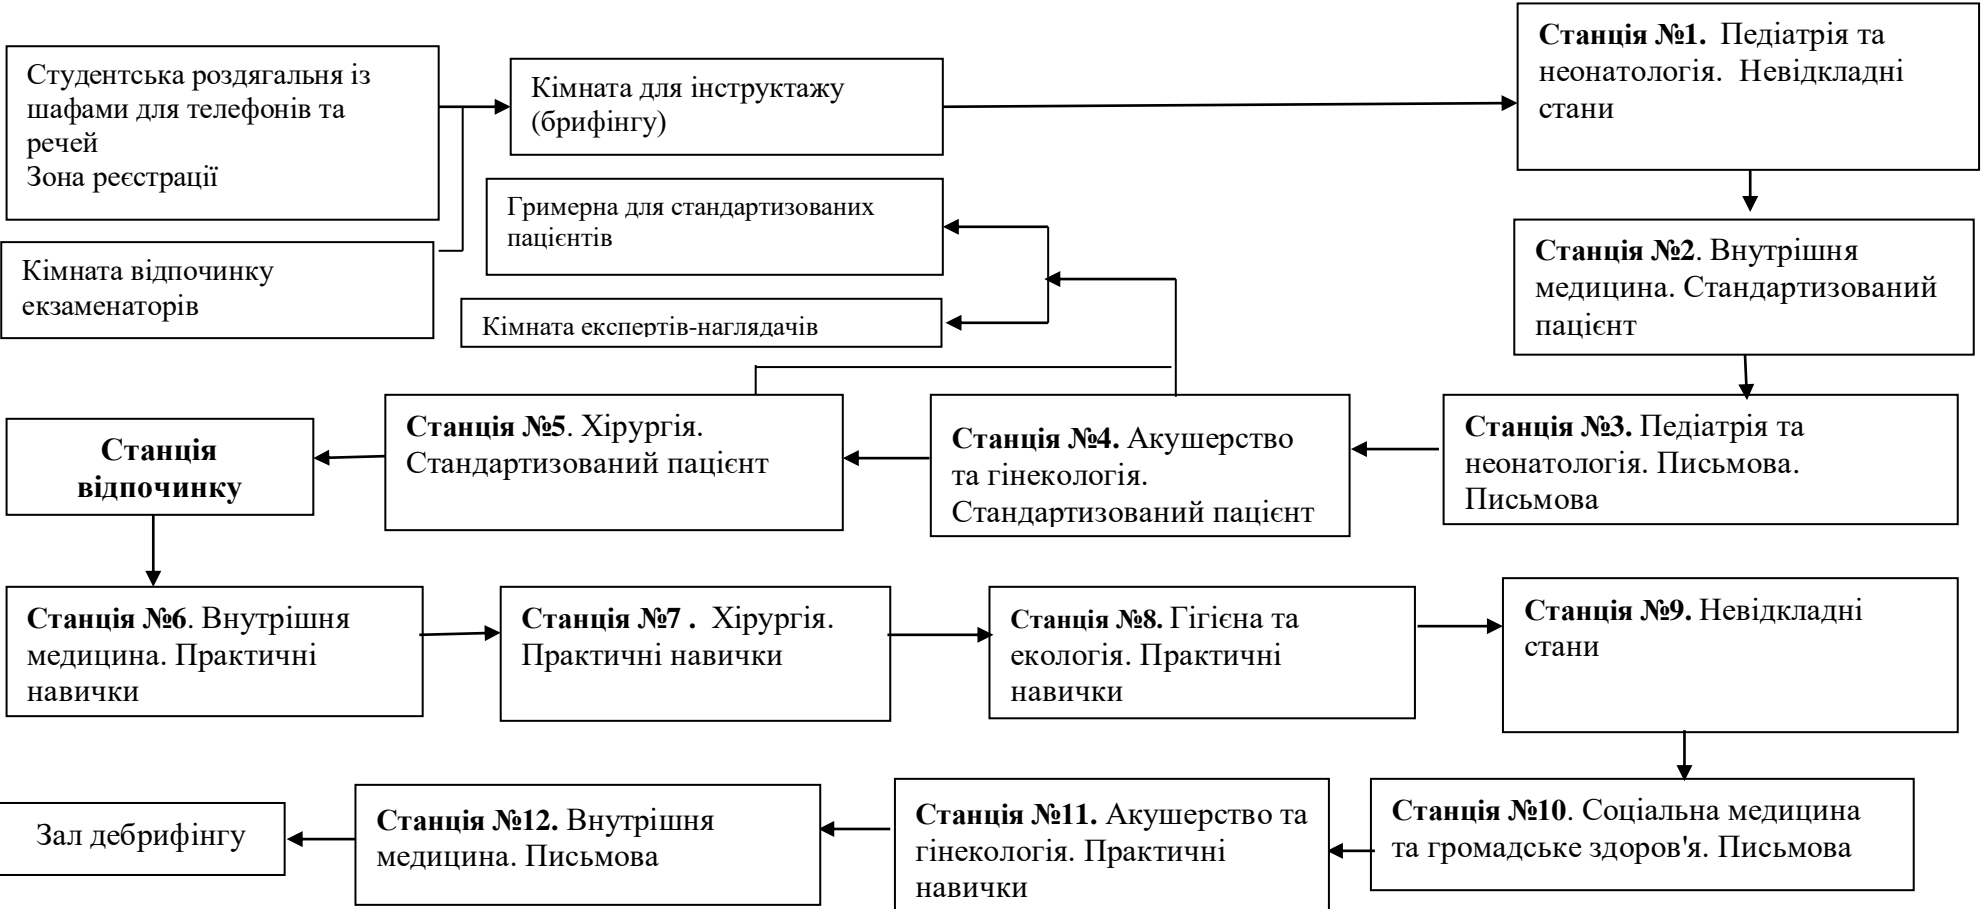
Студентська роздягальня із шафами для телефонів та речей
Зона реєстрації

Кімната відпочинку екзаменаторів

Кімната для інструктажу (брифінгу)

Станція №1. Педіатрія та неонатологія. Невідкладні стани

Гримерна для стандартизованих пацієнтів

Кімната експертів-наглядачів

Станція №2. Внутрішня медицина. Стандартизований пацієнт

Станція №3. Педіатрія та неонатологія. Письмова. Письмова

Станція №4. Акушерство та гінекологія. Стандартизований пацієнт

Станція №5. Хірургія. Стандартизований пацієнт

Станція відпочинку

Станція №6. Внутрішня медицина. Практичні навички

Станція №7 . Хірургія. Практичні навички

Станція №8. Гігієна та екологія. Практичні навички

Станція №9. Невідкладні стани

Станція №10. Соціальна медицина та громадське здоров'я. Письмова

Станція №11. Акушерство та гінекологія. Практичні навички

Станція №12. Внутрішня медицина. Письмова

Зал дебрифінгу